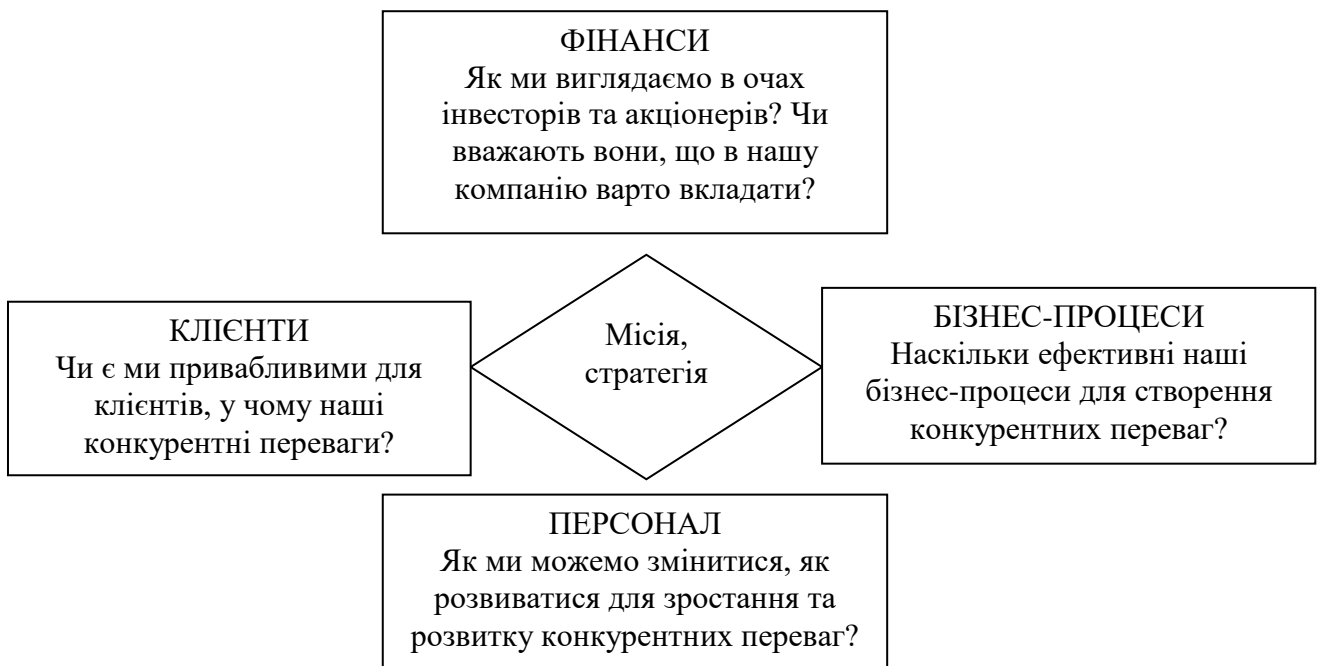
ФІНАНСИ
Як ми виглядаємо в очах інвесторів та акціонерів? Чи вважають вони, що в нашу компанію варто вкладати?

КЛІЄНТИ
Чи є ми привабливими для клієнтів, у чому наші конкурентні переваги?

Місія, стратегія

БІЗНЕС-ПРОЦЕСИ
Наскільки ефективні наші бізнес-процеси для створення конкурентних переваг?

ПЕРСОНАЛ
Як ми можемо змінитися, як розвиватися для зростання та розвитку конкурентних переваг?